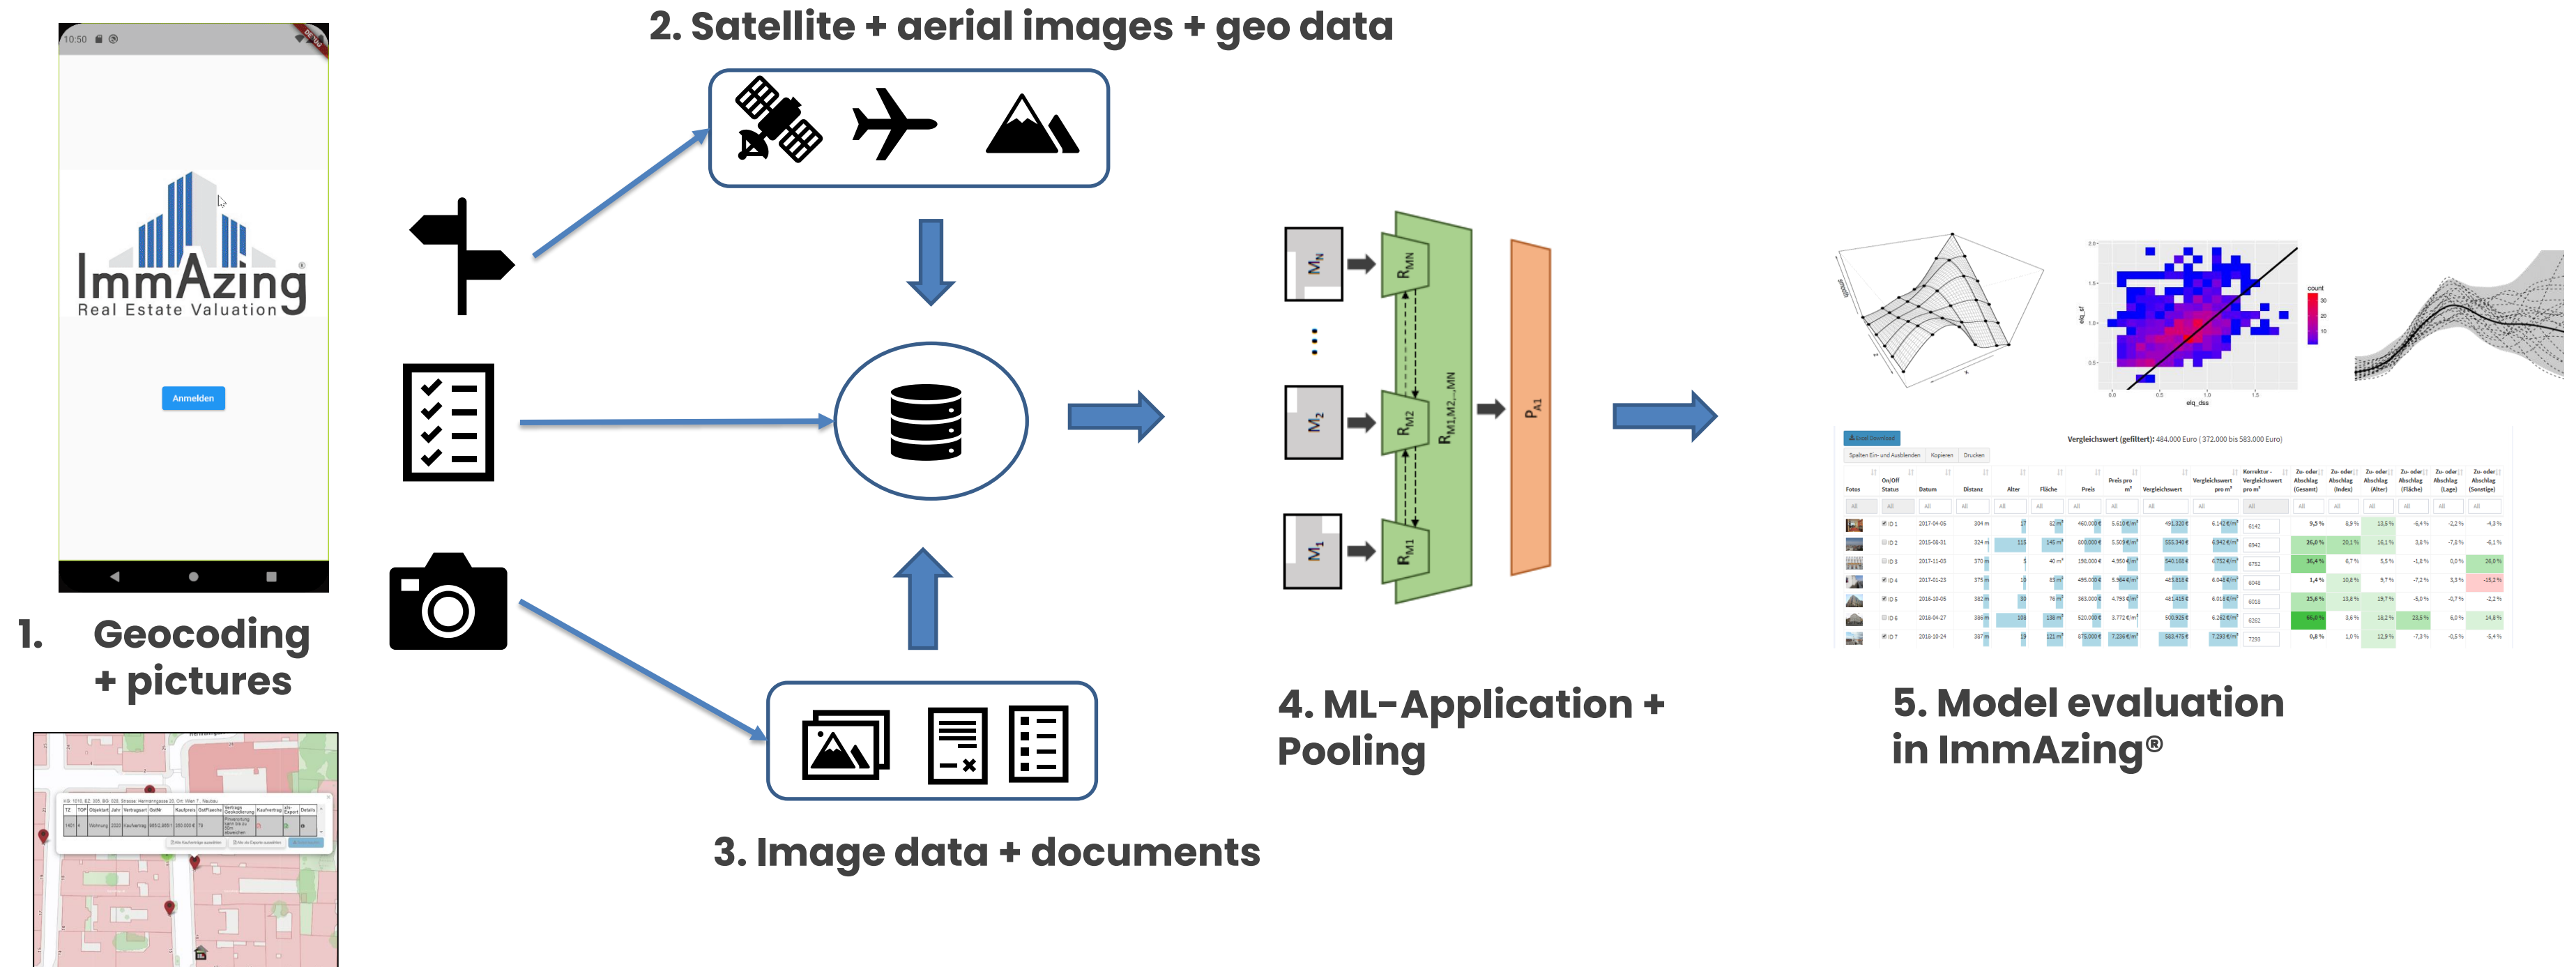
2. Satellite + aerial images + geo data

10:50

ImmAzing
Real Estate Valuation

Anmelden

1. Geocoding + pictures

$M_N$

$M_2$

$M_1$

$R_{MN}$

$R_{M2}$

$R_{M1}$

$R_{M1,M2,...MN}$

$P_{A1}$

Vergleichswert (gefiltert): 484.000 Euro (372.000 bis 583.000 Euro)

Excel Download

Spalten Ein- und Ausblenden

Kopieren

Drucken

| Fotos | On/Off Status | Datum | Distanz | Alter | Fläche | Preis | Preis pro m² | Vergleichswert | Vergleichswert pro m² | Korrektur - Vergleichswert pro m² | Zu- oder Abschlag (Gesamt) | Zu- oder Abschlag (Index) | Zu- oder Abschlag (Alter) | Zu- oder Abschlag (Fläche) | Zu- oder Abschlag (Lage) | Zu- oder Abschlag (Sonstige) |
|---|---|---|---|---|---|---|---|---|---|---|---|---|---|---|---|---|
| | ID 1 | 2017-04-05 | 304 m | 17 | 82 m² | 460.000 € | 5.610 €/m² | 491.320 € | 6.142 €/m² | 6142 | 9,5 % | 6,9 % | 13,5 % | -6,4 % | -2,2 % | -4,3 % |
| | ID 2 | 2015-08-31 | 324 m | 123 | 145 m² | 800.000 € | 5.508 €/m² | 555.340 € | 6.942 €/m² | 6942 | 26,0 % | 20,1 % | 16,1 % | 3,8 % | -7,8 % | -6,1 % |
| | ID 3 | 2017-11-03 | 370 m | 5 | 40 m² | 190.000 € | 4.950 €/m² | 540.160 € | 6.752 €/m² | 6752 | 36,4 % | 6,7 % | 5,5 % | -1,8 % | 0,0 % | 26,0 % |
| | ID 4 | 2017-01-23 | 375 m | 12 | 83 m² | 495.000 € | 5.964 €/m² | 483.810 € | 6.048 €/m² | 6048 | 1,4 % | 10,8 % | 9,7 % | -7,2 % | 3,3 % | -15,2 % |
| | ID 5 | 2016-10-05 | 382 m | 33 | 76 m² | 363.000 € | 4.791 €/m² | 481.415 € | 6.018 €/m² | 6018 | 25,6 % | 13,6 % | 19,7 % | -5,0 % | -0,7 % | -2,2 % |
| | ID 6 | 2018-04-27 | 384 m | 108 | 138 m² | 520.000 € | 3.772 €/m² | 500.935 € | 6.262 €/m² | 6262 | 66,0 % | 3,6 % | 18,2 % | 23,5 % | 6,0 % | 14,8 % |
| | ID 7 | 2018-10-24 | 387 m | 19 | 121 m² | 875.000 € | 7.234 €/m² | 583.475 € | 7.293 €/m² | 7293 | 0,8 % | 1,0 % | 12,9 % | -7,3 % | -0,5 % | -5,4 % |

count

elq_dss

3. Image data + documents

4. ML-Application + Pooling

5. Model evaluation in ImmAzing®